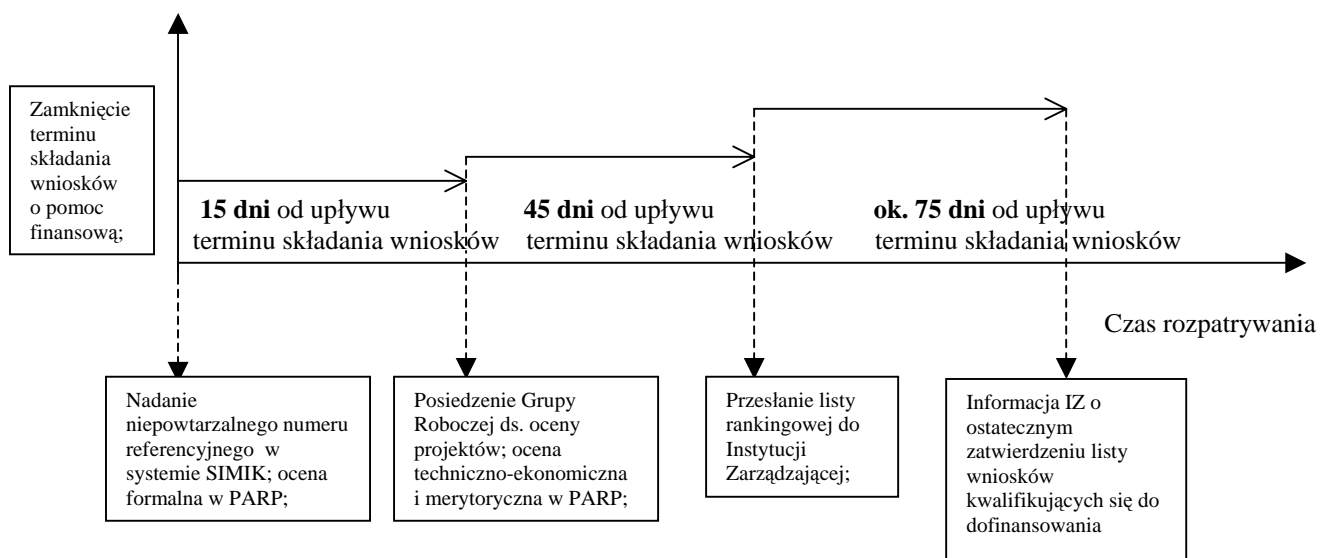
Zamknięcie terminu składania wniosków o pomoc finansową;

**15 dni** od upływu terminu składania wniosków

**45 dni** od upływu terminu składania wniosków

**ok. 75 dni** od upływu terminu składania wniosków

Czas rozpatrywania

Nadanie niepowtarzalnego numeru referencyjnego w systemie SIMIK; ocena formalna w PARP;

Posiedzenie Grupy Roboczej ds. oceny projektów; ocena techniczno-ekonomiczna i merytoryczna w PARP;

Przesłanie listy rankingowej do Instytucji Zarządzającej;

Informacja IZ o ostatecznym zatwierdzeniu listy wniosków kwalifikujących się do dofinansowania